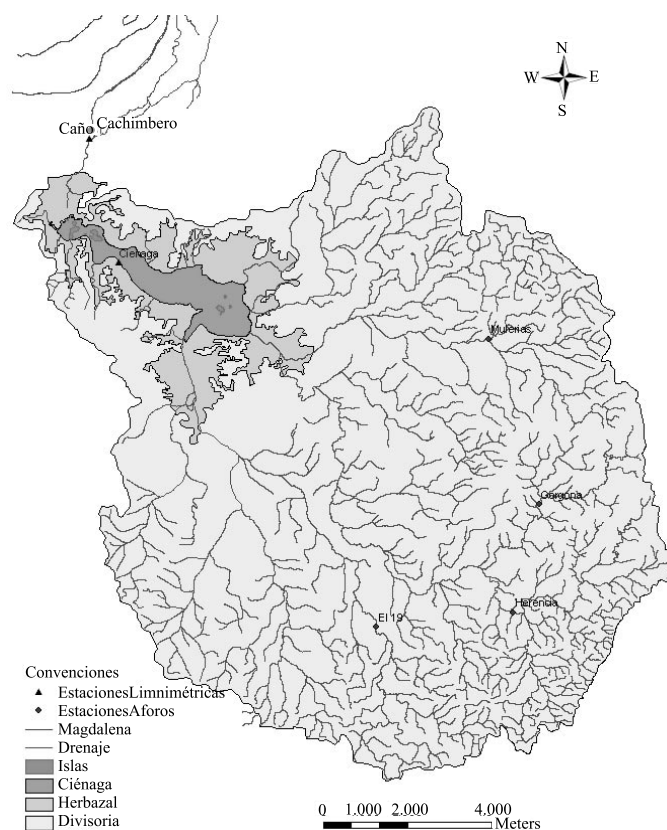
N
W
E
S

Caño Cachimbero

Ciénaga

Mulellas

Garapna

El 19

Herencia

Convenciones
EstacionesLimnimétricas
EstacionesAforos
Magdalena
Drenaje
Islas
Ciénaga
Herbazal
Divisoria

0 1,000 2,000 4,000 Meters